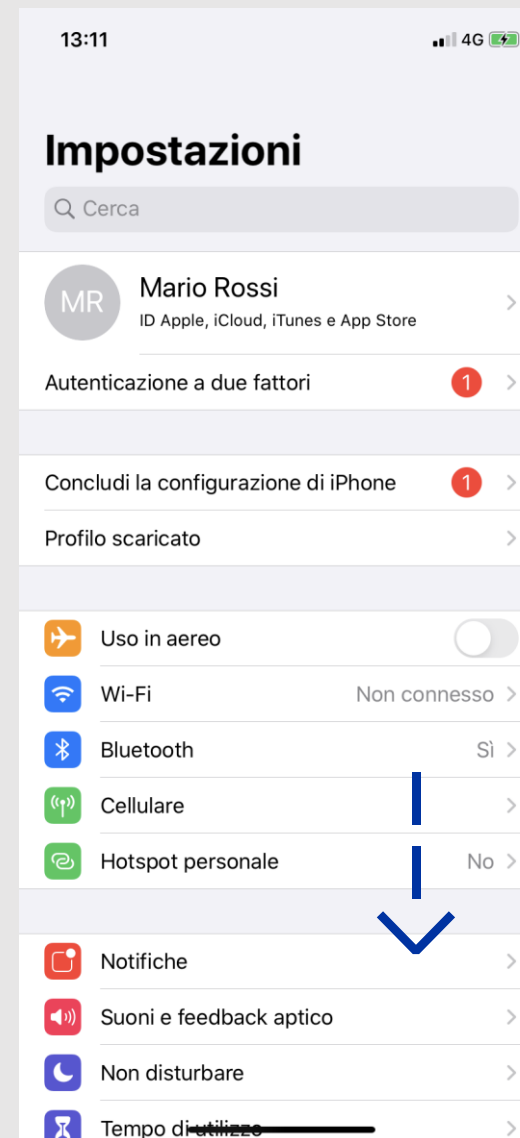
13:11

4G

Impostazioni

Cerca

MR

Mario Rossi

ID Apple, iCloud, iTunes e App Store

Autenticazione a due fattori

1

Concludi la configurazione di iPhone

1

Profilo scaricato

Uso in aereo

Wi-Fi

Non connesso

Bluetooth

Sì

Cellulare

Hotspot personale

No

Notifiche

Suoni e feedback aptico

Non disturbare

Tempo di utilizzo